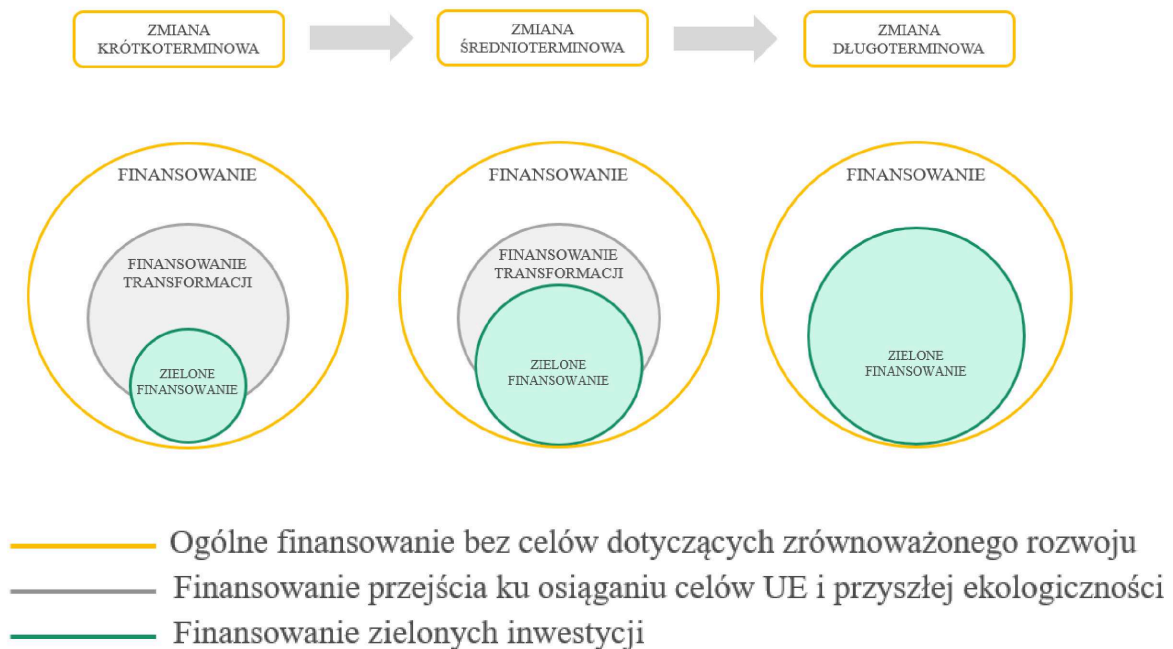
ZMIANA KRÓTKOTERMINOWA

ZMIANA ŚREDNIOTERMINOWA

ZMIANA DŁUGOTERMINOWA

FINANSOWANIE

FINANSOWANIE TRANSFORMACJI

ZIELONE FINANSOWANIE

FINANSOWANIE

FINANSOWANIE TRANSFORMACJI

ZIELONE FINANSOWANIE

FINANSOWANIE

ZIELONE FINANSOWANIE

Ogólne finansowanie bez celów dotyczących zrównoważonego rozwoju

Finansowanie przejścia ku osiąganiu celów UE i przyszłej ekologiczności

Finansowanie zielonych inwestycji